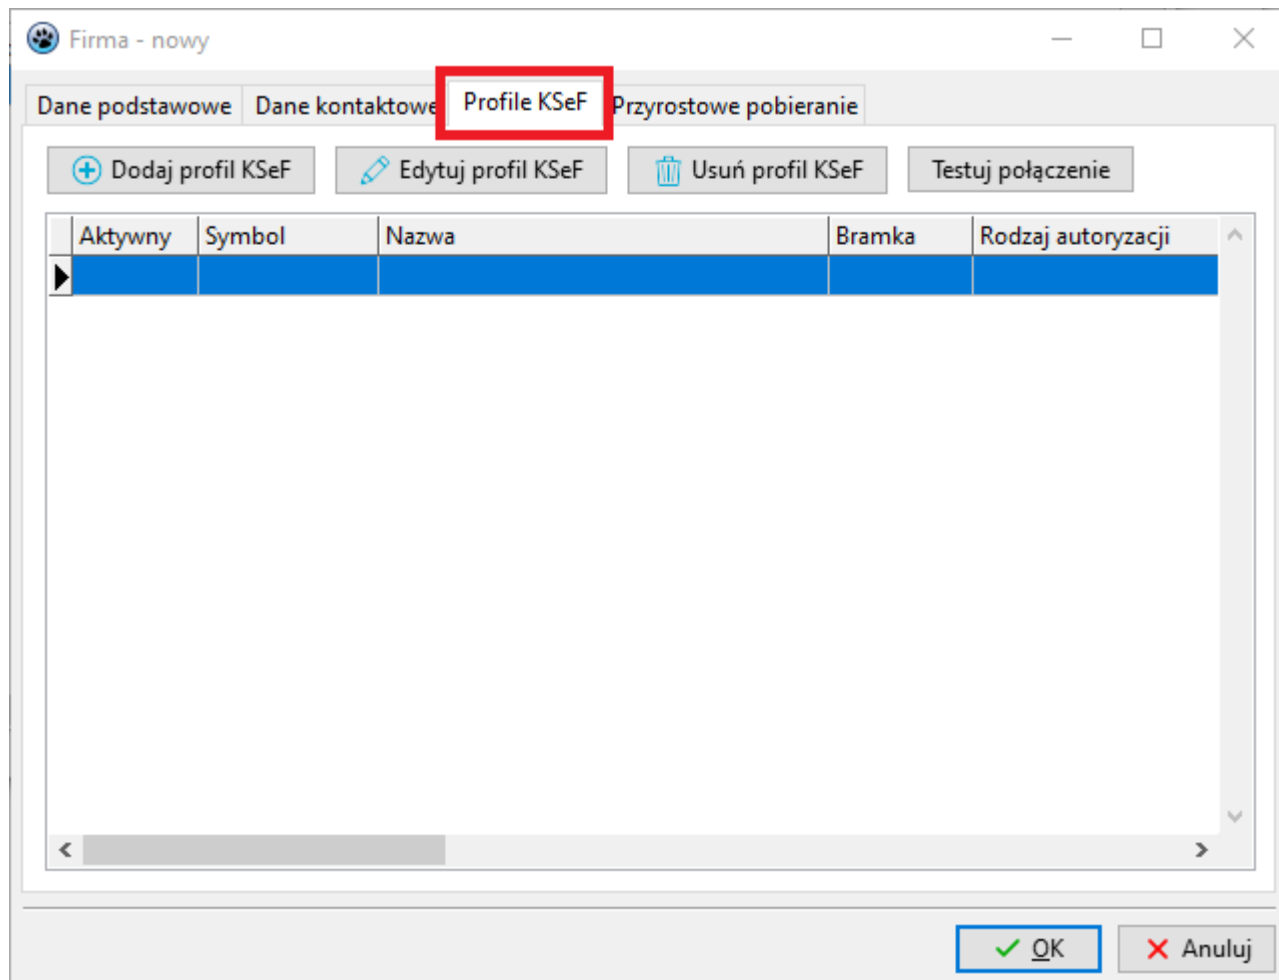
Firma - nowy

Dane podstawowe | Dane kontaktowe | Profile KSeF | Przyrostowe pobieranie

Dodaj profil KSeF | Edytuj profil KSeF | Usuń profil KSeF | Testuj połączenie

| Aktywny | Symbol | Nazwa | Bramka | Rodzaj autoryzacji |
|---|---|---|---|---|
| | | | | |

OK | Anuluj